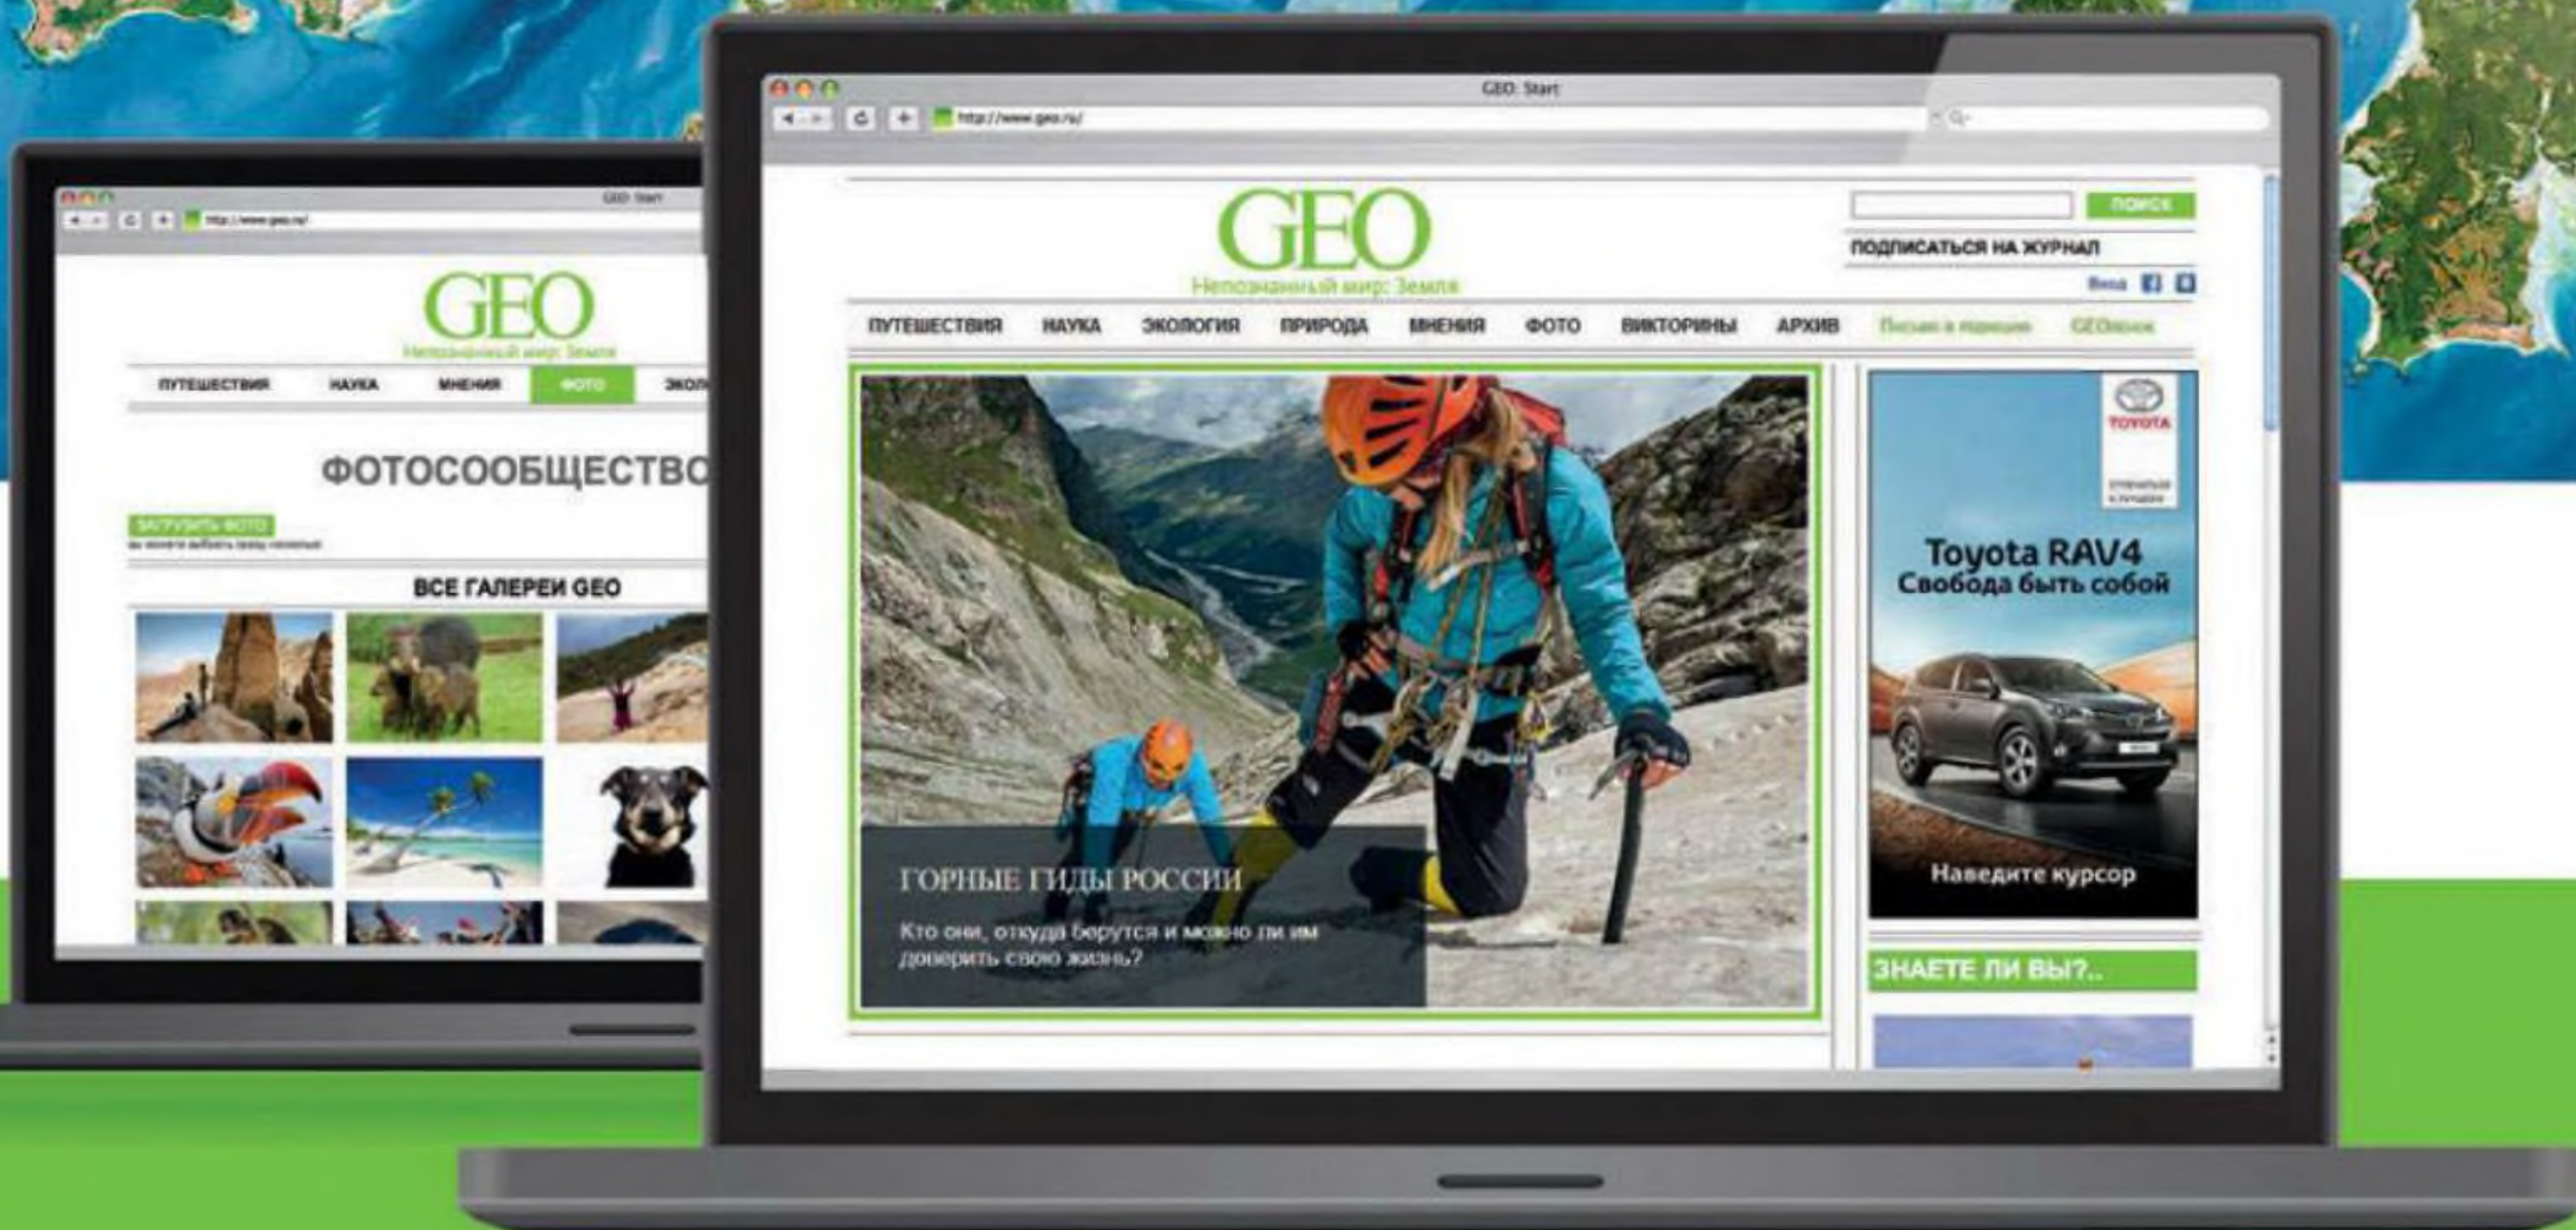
GEO: Start

http://www.geo.ru/

GEO
Непознанный мир: Земля

ПУТЕШЕСТВИЯ НАУКА МНЕНИЯ ФОТО ЭКОЛ

ФОТОСООБЩЕСТВО

ЗАГРУЗИТЬ ФОТО
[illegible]

ВСЕ ГАЛЕРЕИ GEO

GEO: Start

http://www.geo.ru/

GEO
Непознанный мир: Земля

ПОИСК

ПОДПИСАТЬСЯ НА ЖУРНАЛ

Вход

ПУТЕШЕСТВИЯ НАУКА ЭКОЛОГИЯ ПРИРОДА МНЕНИЯ ФОТО ВИКТОРИНЫ АРХИВ Письма в редакцию GEOвизит

ГОРНЫЕ ГИДЫ РОССИИ

Кто они, откуда берутся и можно ли им доверить свою жизнь?

TOYOTA

Toyota RAV4
Свобода быть собой

Наведите курсор

ЗНАЕТЕ ЛИ ВЫ?..